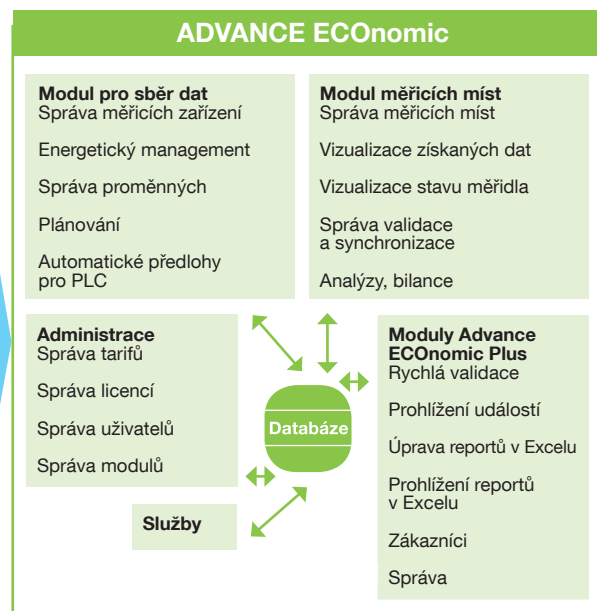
ADVANCE ECOnomic

Modul pro sběr dat
Správa měřicích zařízení

Energetický management

Správa proměnných

Plánování

Automatické předlohy pro PLC

Modul měřicích míst
Správa měřicích míst

Vizualizace získaných dat

Vizualizace stavu měřidla

Správa validace a synchronizace

Analýzy, bilance

Administrace
Správa tarifů

Správa licencí

Správa uživatelů

Správa modulů

Databáze

Moduly Advance ECOnomic Plus
Rychlá validace

Prohlížení událostí

Úprava reportů v Excelu

Prohlížení reportů v Excelu

Zákazníci

Správa

Služby